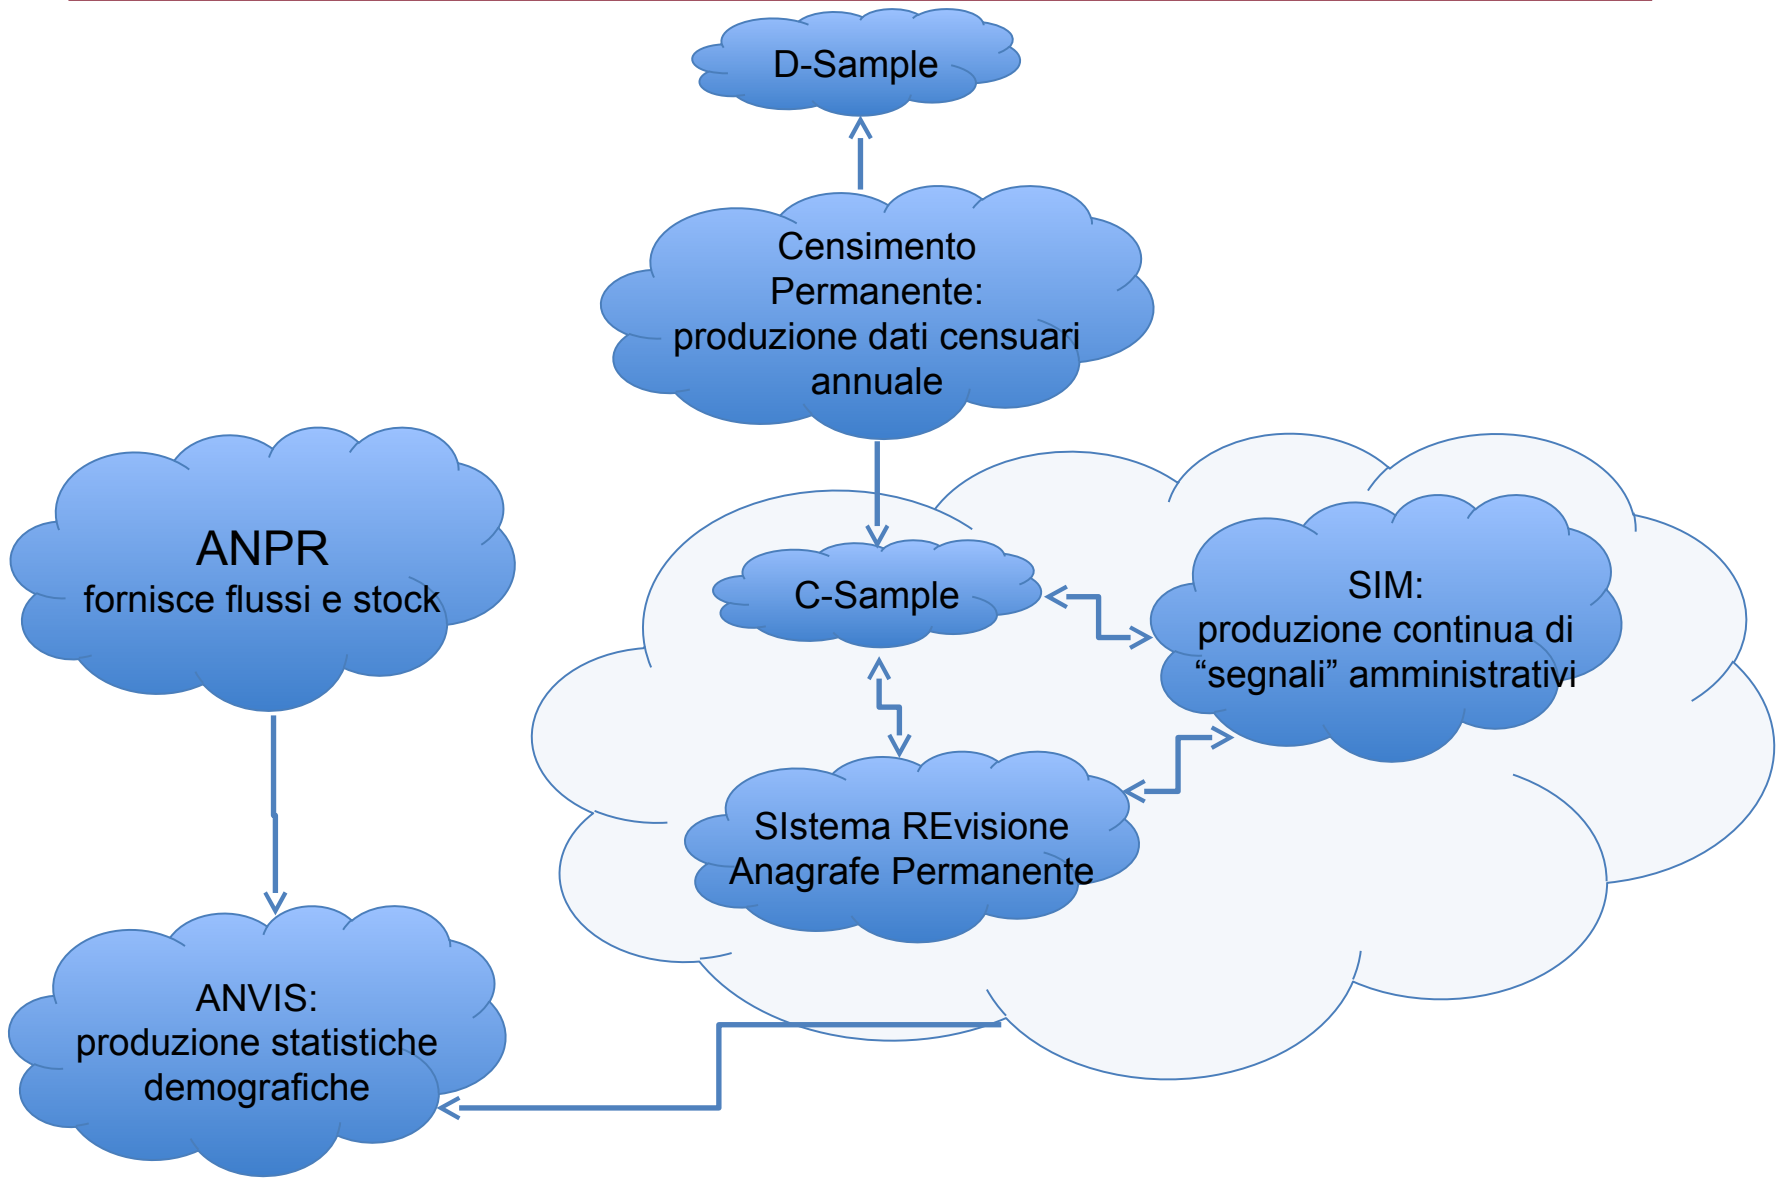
D-Sample

Censimento Permanente: produzione dati censuari annuale

ANPR
fornisce flussi e stock

C-Sample

SIM:
produzione continua di "segnali" amministrativi

SIstema REvisione Anagrafe Permanente

ANVIS:
produzione statistiche demografiche